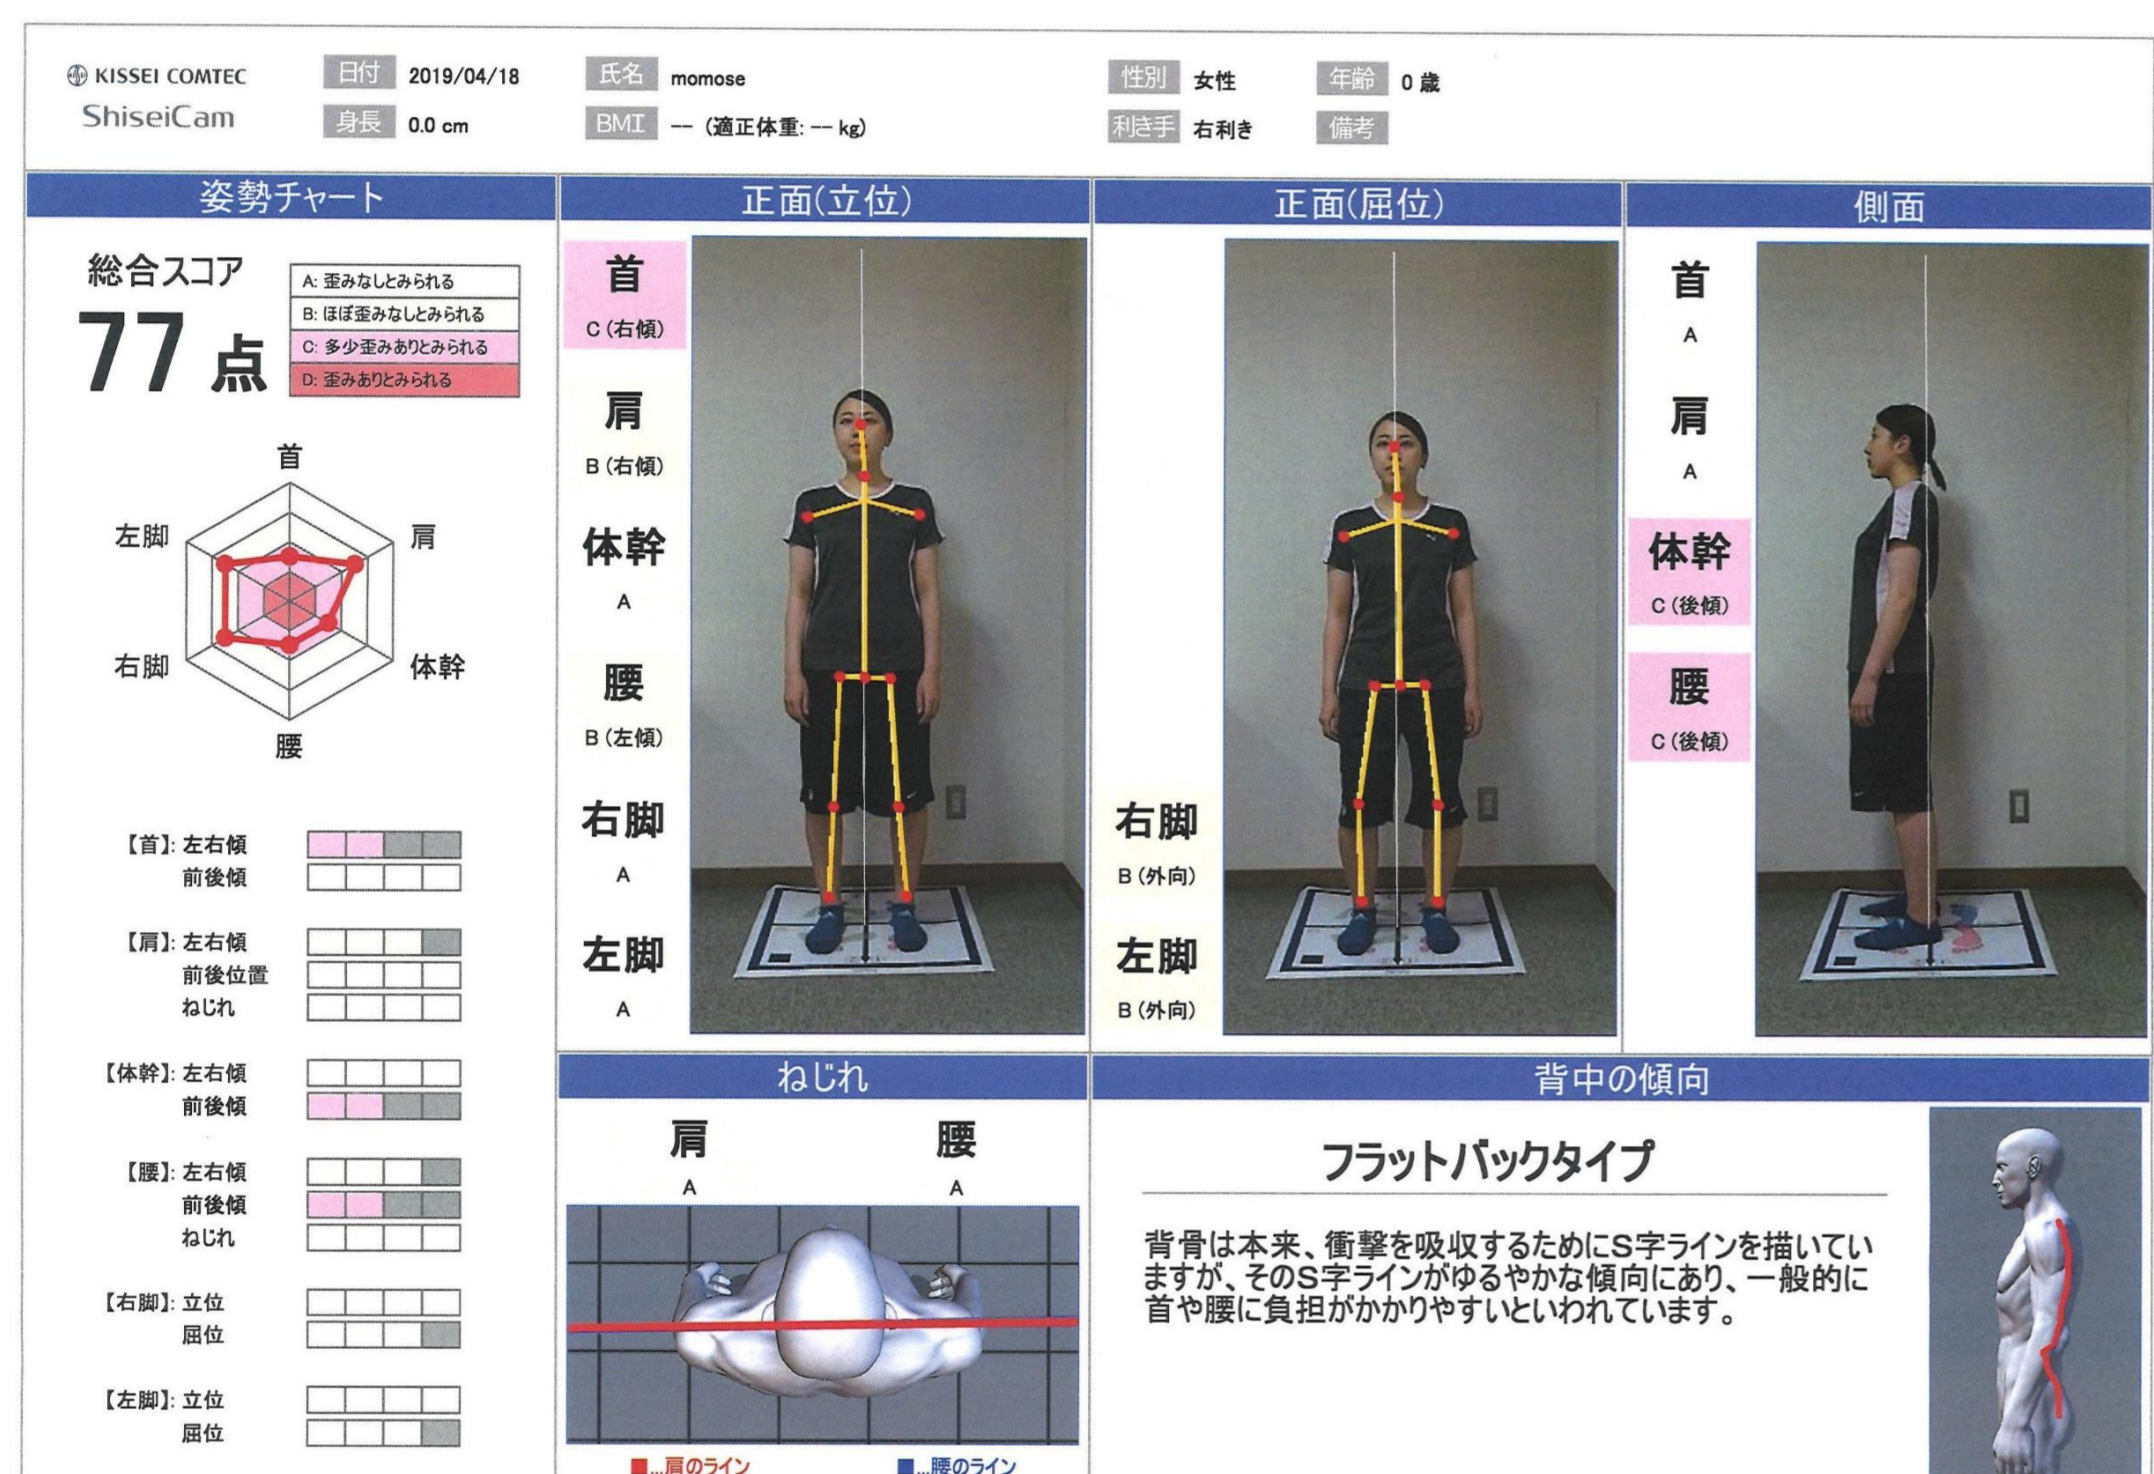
KISSEI COMTEC
ShiseiCam

日付 2019/04/18
身長 0.0 cm
氏名 momose
BMI -- (適正体重: -- kg)
性別 女性
利き手 右利き
年齢 0 歳
備考

姿勢チャート

総合スコア
77 点

A: 歪みなしとみられる
B: ほぼ歪みなしとみられる
C: 多少歪みありとみられる
D: 歪みありとみられる

首
肩
体幹
腰
右脚
左脚

【首】: 左右傾
前後傾
【肩】: 左右傾
前後位置
ねじれ
【体幹】: 左右傾
前後傾
【腰】: 左右傾
前後傾
ねじれ
【右脚】: 立位
屈位
【左脚】: 立位
屈位

正面(立位)

首
C (右傾)
肩
B (右傾)
体幹
A
腰
B (左傾)
右脚
A
左脚
A

正面(屈位)

右脚
B (外向)
左脚
B (外向)

側面

首
A
肩
A
体幹
C (後傾)
腰
C (後傾)

ねじれ

肩
A
腰
A

■...肩のライン ■...腰のライン

背中の傾向

フラットバックタイプ

背骨は本来、衝撃を吸収するためにS字ラインを描いていますが、そのS字ラインがゆるやかな傾向にあり、一般的に首や腰に負担がかかりやすいといわれています。